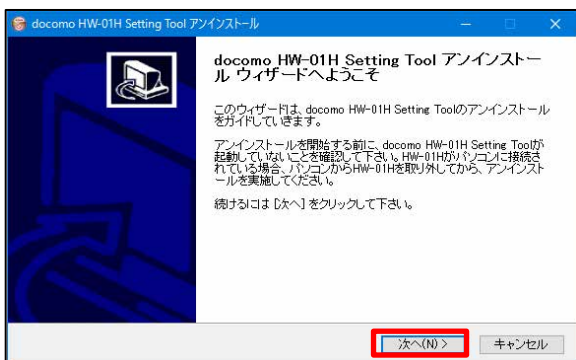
docomo HW-01H Setting Tool アンインストール

docomo HW-01H Setting Tool アンインストール ウィザードへようこそ

このウィザードは、docomo HW-01H Setting Toolのアンインストールをガイドしていきます。

アンインストールを開始する前に、docomo HW-01H Setting Toolが起動していないことを確認して下さい。HW-01Hがパソコンに接続されている場合、パソコンからHW-01Hを取り外してから、アンインストールを実施してください。

続けるには [次へ] をクリックして下さい。

次へ(N) >

キャンセル